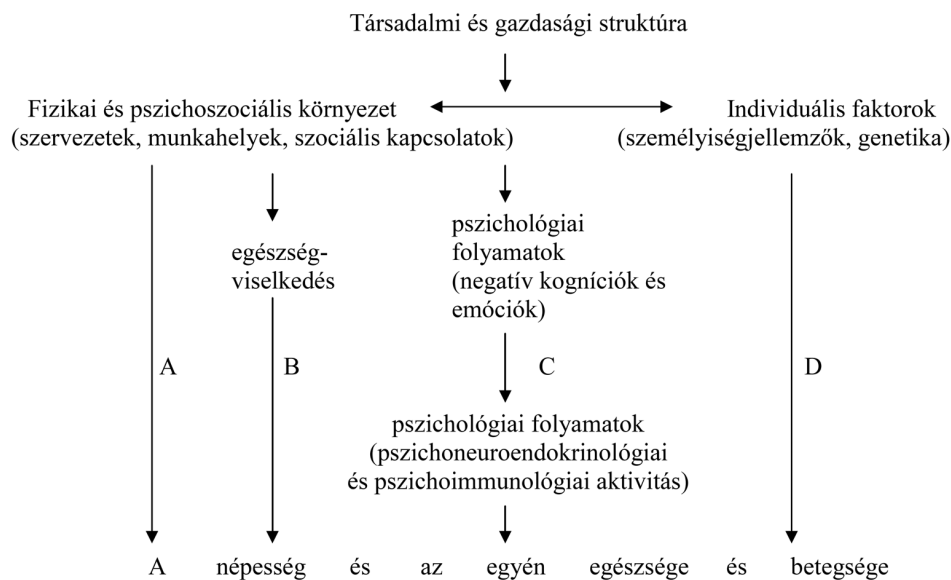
Társadalmi és gazdasági struktúra

Fizikai és pszichoszociális környezet (szervezetek, munkahelyek, szociális kapcsolatok)

Individuális faktorok (személyiségjellemzők, genetika)

egészségviselkedés

pszichológiai folyamatok (negatív kogníciók és emóciók)

A

B

C

D

pszichológiai folyamatok (pszichoneuroendokrinológiai és pszichoimmunológiai aktivitás)

A népesség és az egyén egészsége és betegsége